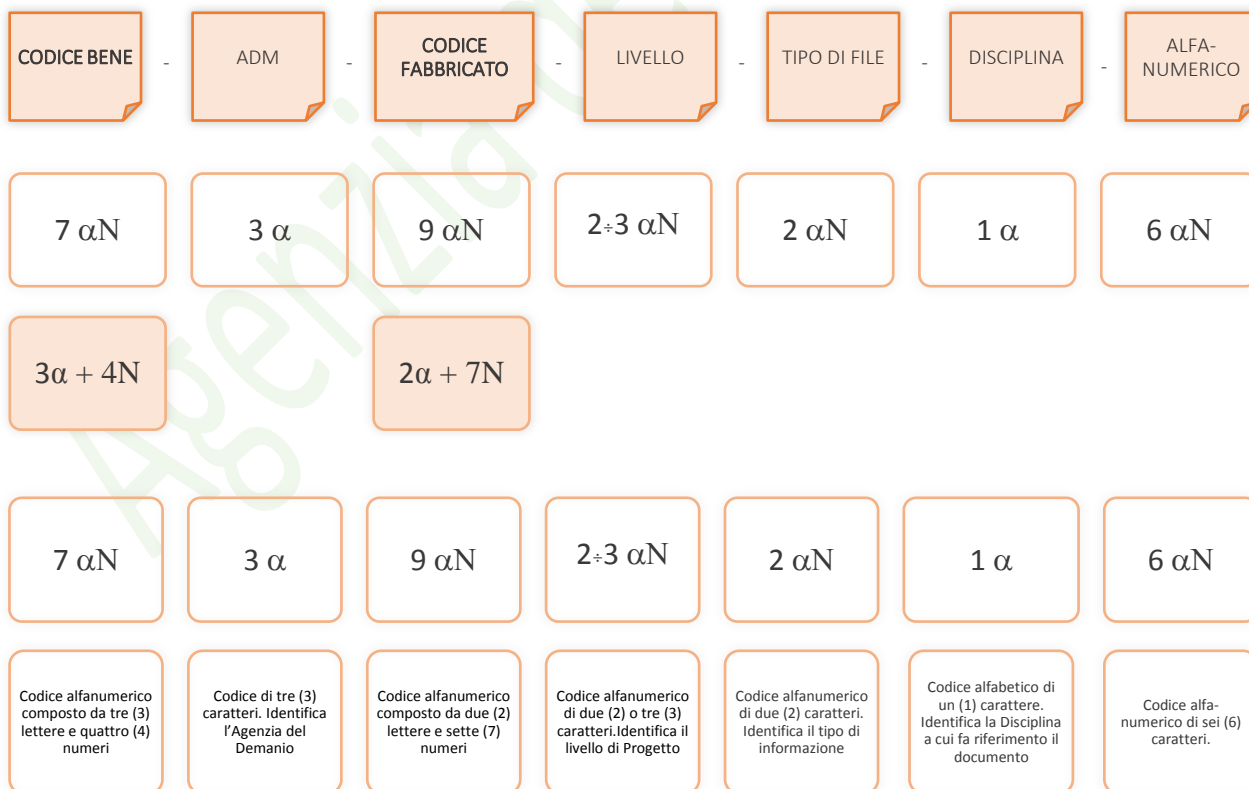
CODICE BENE - ADM - CODICE FABBRICATO - LIVELLO - TIPO DI FILE - DISCIPLINA - ALFA-NUMERICO

7 $\alpha$N

3 $\alpha$

9 $\alpha$N

2÷3 $\alpha$N

2 $\alpha$N

1 $\alpha$

6 $\alpha$N

3$\alpha$ + 4N

2$\alpha$ + 7N

7 $\alpha$N

3 $\alpha$

9 $\alpha$N

2÷3 $\alpha$N

2 $\alpha$N

1 $\alpha$

6 $\alpha$N

Codice alfanumerico composto da tre (3) lettere e quattro (4) numeri

Codice di tre (3) caratteri. Identifica l'Agenzia del Demanio

Codice alfanumerico composto da due (2) lettere e sette (7) numeri

Codice alfanumerico di due (2) o tre (3) caratteri.Identifica il livello di Progetto

Codice alfanumerico di due (2) caratteri. Identifica il tipo di informazione

Codice alfabetico di un (1) carattere. Identifica la Disciplina a cui fa riferimento il documento

Codice alfa-numerico di sei (6) caratteri.